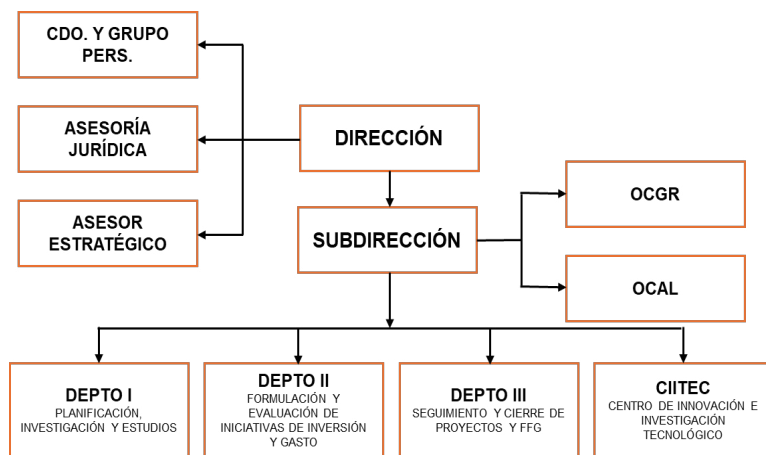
CDO. Y GRUPO PERS.

ASESORÍA JURÍDICA

ASESOR ESTRATÉGICO

DIRECCIÓN

SUBDIRECCIÓN

OCGR

OCAL

DEPTO I
PLANIFICACIÓN, INVESTIGACIÓN Y ESTUDIOS

DEPTO II
FORMULACIÓN Y EVALUACIÓN DE INICIATIVAS DE INVERSIÓN Y GASTO

DEPTO III
SEGUIMIENTO Y CIERRE DE PROYECTOS Y FFG

CIITEC
CENTRO DE INNOVACIÓN E INVESTIGACIÓN TECNOLÓGICO